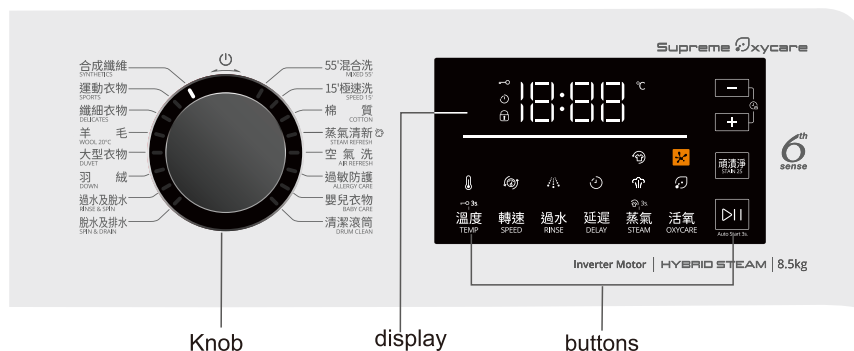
Supreme Oxycare

合成纖維
SYNTHETICS
運動衣物
SPORTS
纖細衣物
DELICATES
羊 毛
WOOL 20°C
大型衣物
DUVET
羽 絨
DOWN
過水及脫水
RINSE & SPIN
脫水及排水
SPIN & DRAIN

55'混合洗
MIXED 55'
15'極速洗
SPEED 15'
棉 質
COTTON
蒸氣清新
STEAM REFRESH
空 氣 洗
AIR REFRESH
過敏防護
ALLERGY CARE
嬰兒衣物
BABY CARE
清潔滾筒
DRUM CLEAN

18:88 °C

3s
溫度
TEMP
轉速
SPEED
過水
RINSE
延遲
DELAY
3s
蒸氣
STEAM
活氧
OXYCARE

−
+
頑漬淨
STAIN 2X
Auto Start 3s

6th sense

Inverter Motor | HYBRID STEAM | 8.5kg

Knob
display
buttons